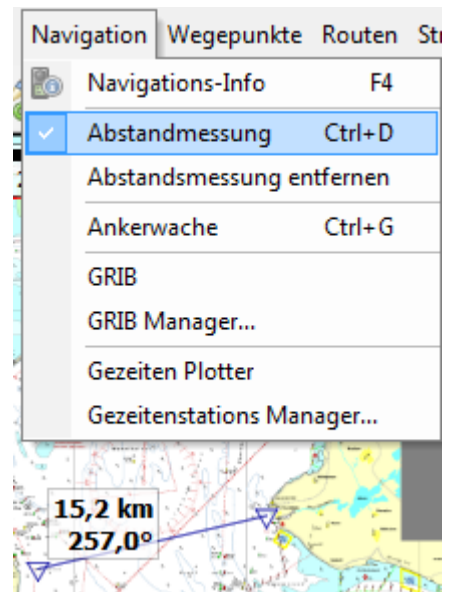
Navigation Wegepunkte Routen Str

Navigations-Info F4

Abstandmessung Ctrl+D

Abstandsmessung entfernen

Ankerwache Ctrl+G

GRIB

GRIB Manager...

Gezeiten Plotter

Gezeitenstations Manager...

15,2 km
257,0°